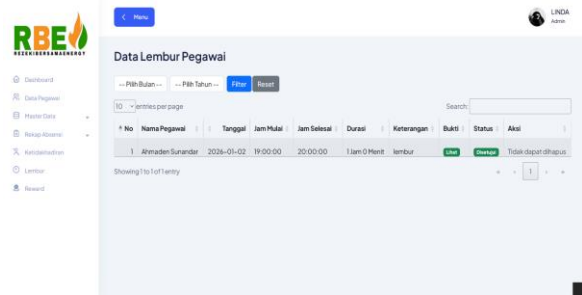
RBE
REZEKIBERSAMAENERGY

Dashboard
Data Pegawai
Master Data
Rekap Absensi
Ketidakhadiran
Lembur
Reward

Menu

LINDA
Admin

Data Lembur Pegawai

-- Pilih Bulan -- -- Pilih Tahun -- Filter Reset

10 entries per page

Search:

| No | Nama Pegawai | Tanggal | Jam Mulai | Jam Selesai | Durasi | Keterangan | Bukti | Status | Aksi |
|---|---|---|---|---|---|---|---|---|---|
| 1 | Ahmaden Sunandar | 2026-01-02 | 19:00:00 | 20:00:00 | 1 Jam 0 Menit | lembur | Lihat | Disetujui | Tidak dapat dihapus |

Showing 1 to 1 of 1 entry

« ‹ 1 › »